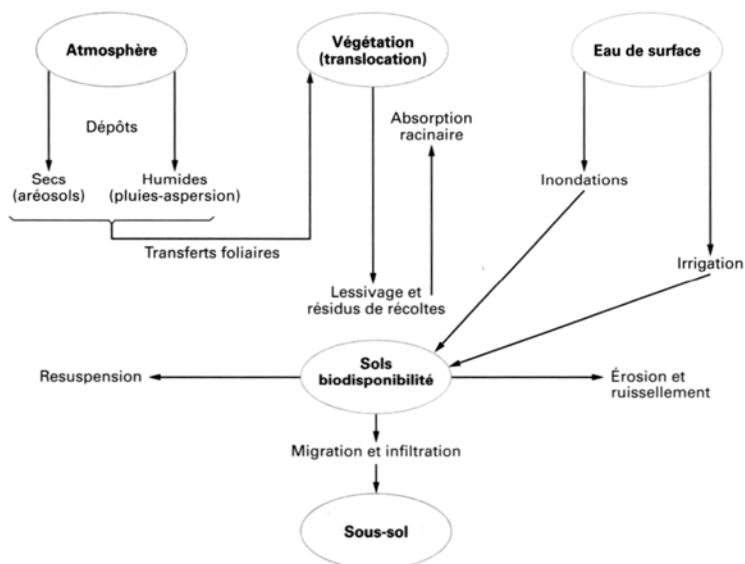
Atmosphère

Végétation (translocation)

Eau de surface

Dépôts

Secs (aréosols)

Humides (pluies-aspersion)

Absorption racinaire

Inondations

Transferts foliaires

Irrigation

Lessivage et résidus de récoltes

Resuspension

Sols biodisponibilité

Érosion et ruissellement

Migration et infiltration

Sous-sol